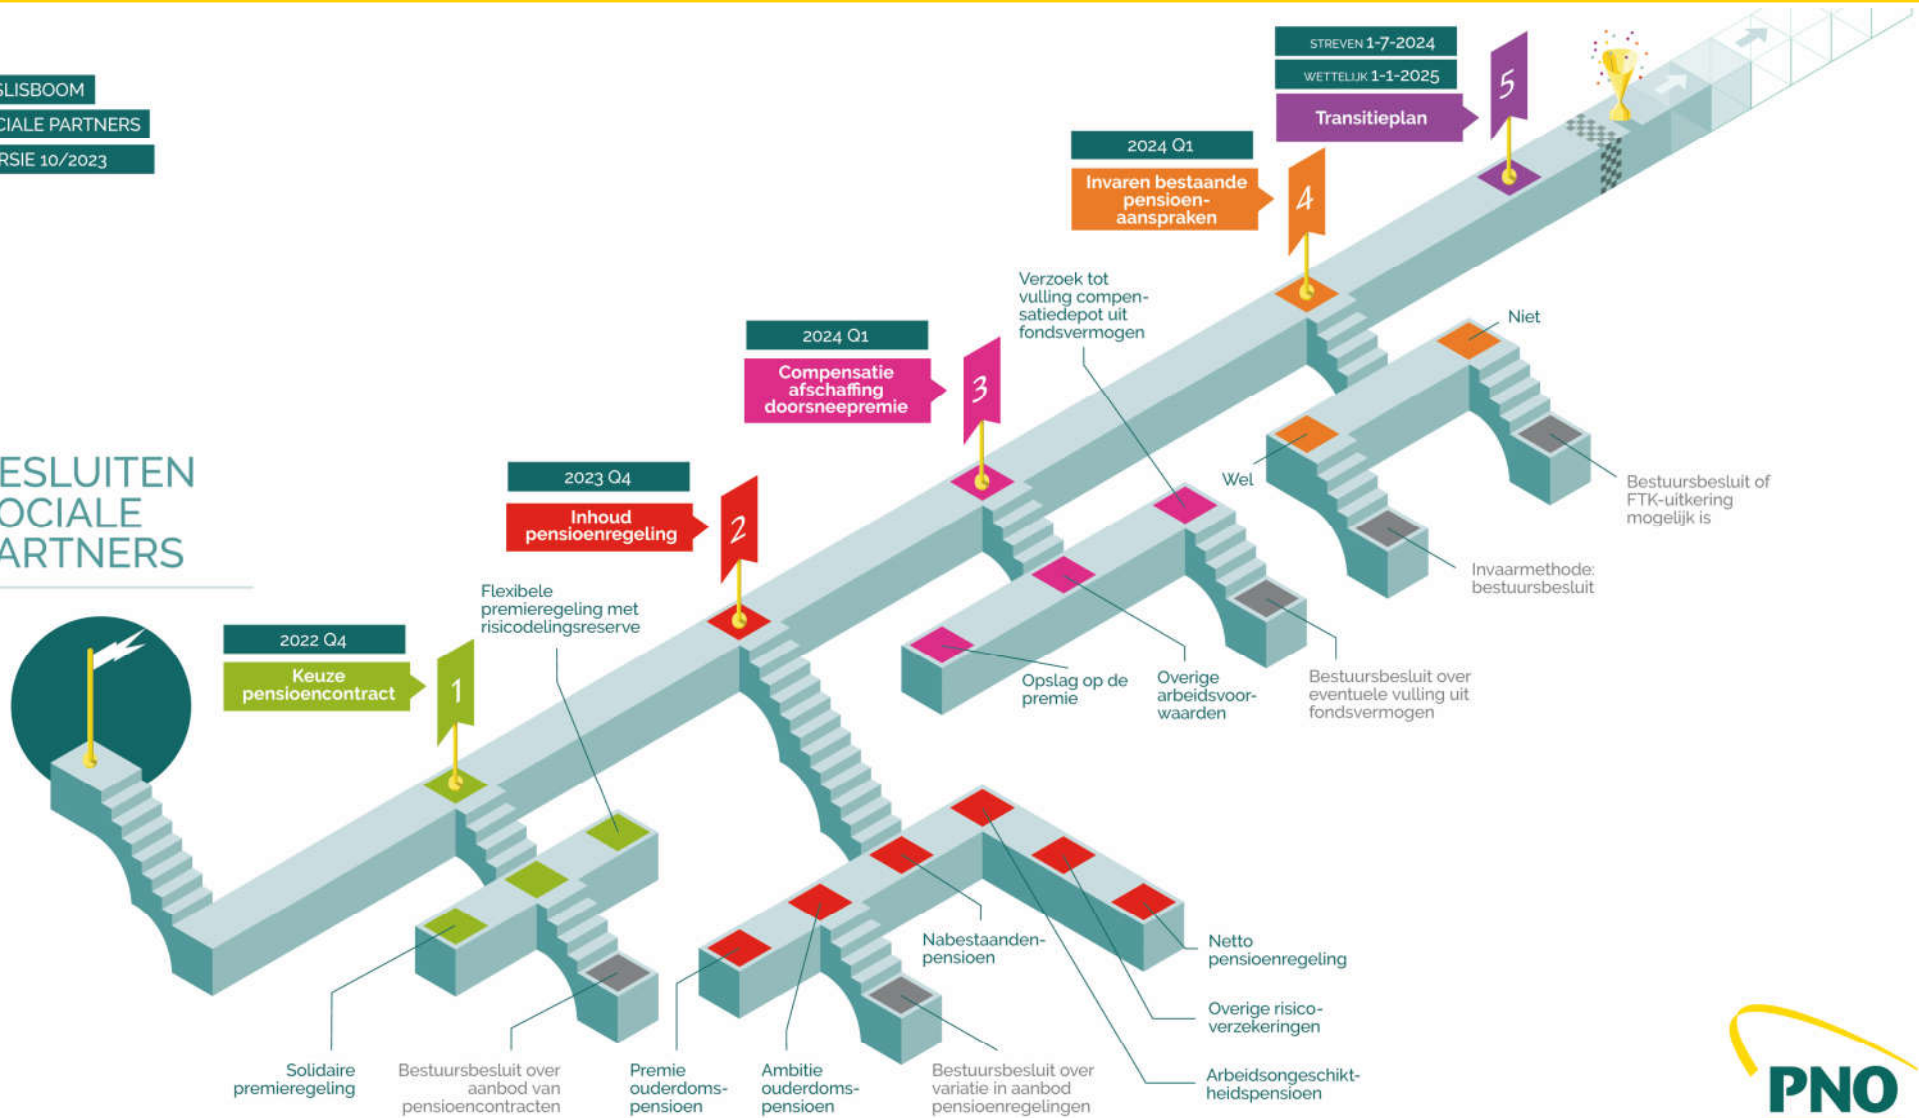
SLISBOOM
CIALE PARTNERS
RSIE 10/2023

ESLUITEN
OCIALE
ARTNERS

2022 Q4
Keuze pensioencontract
1

2023 Q4
Inhoud pensioenregeling
2

2024 Q1
Compensatie afschaffing doorsneepremie
3

2024 Q1
Invaren bestaande pensioenaanspraken
4

STREVEN 1-7-2024
WETTELIJK 1-1-2025
Transitieplan
5

Flexibele premieregeling met risicodelingsreserve

Verzoek tot vulling compensatiedepot uit fondsvermogen

Niet

Wel

Bestuursbesluit of FTK-uitkering mogelijk is

Invaarmethode: bestuursbesluit

Opslag op de premie

Overige arbeidsvoorwaarden

Bestuursbesluit over eventuele vulling uit fondsvermogen

Nabestaandenpensioen

Netto pensioenregeling

Overige risicoverzekeringen

Arbeidsongeschiktheidspensioen

Solidaire premieregeling

Bestuursbesluit over aanbod van pensioencontracten

Premie ouderdomspensioen

Ambitie ouderdomspensioen

Bestuursbesluit over variatie in aanbod pensioenregelingen

PNO